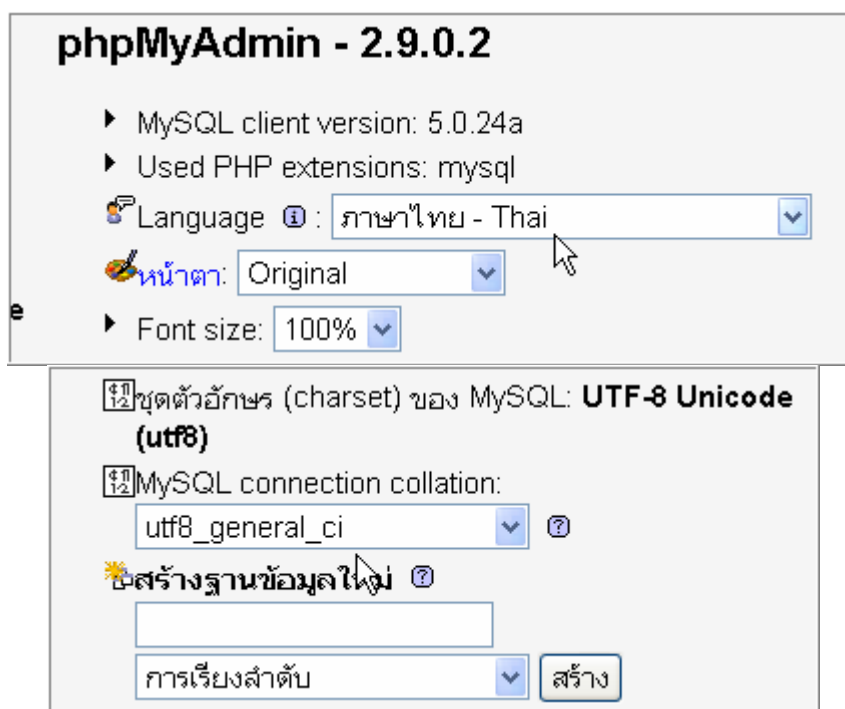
phpMyAdmin - 2.9.0.2

MySQL client version: 5.0.24a

Used PHP extensions: mysql

Language : ภาษาไทย - Thai

หน้าตา: Original

e

Font size: 100%

ชุดตัวอักษร (charset) ของ MySQL: UTF-8 Unicode (utf8)

MySQL connection collation:

utf8_general_ci

สร้างฐานข้อมูลใหม่

การเรียงลำดับ

สร้าง